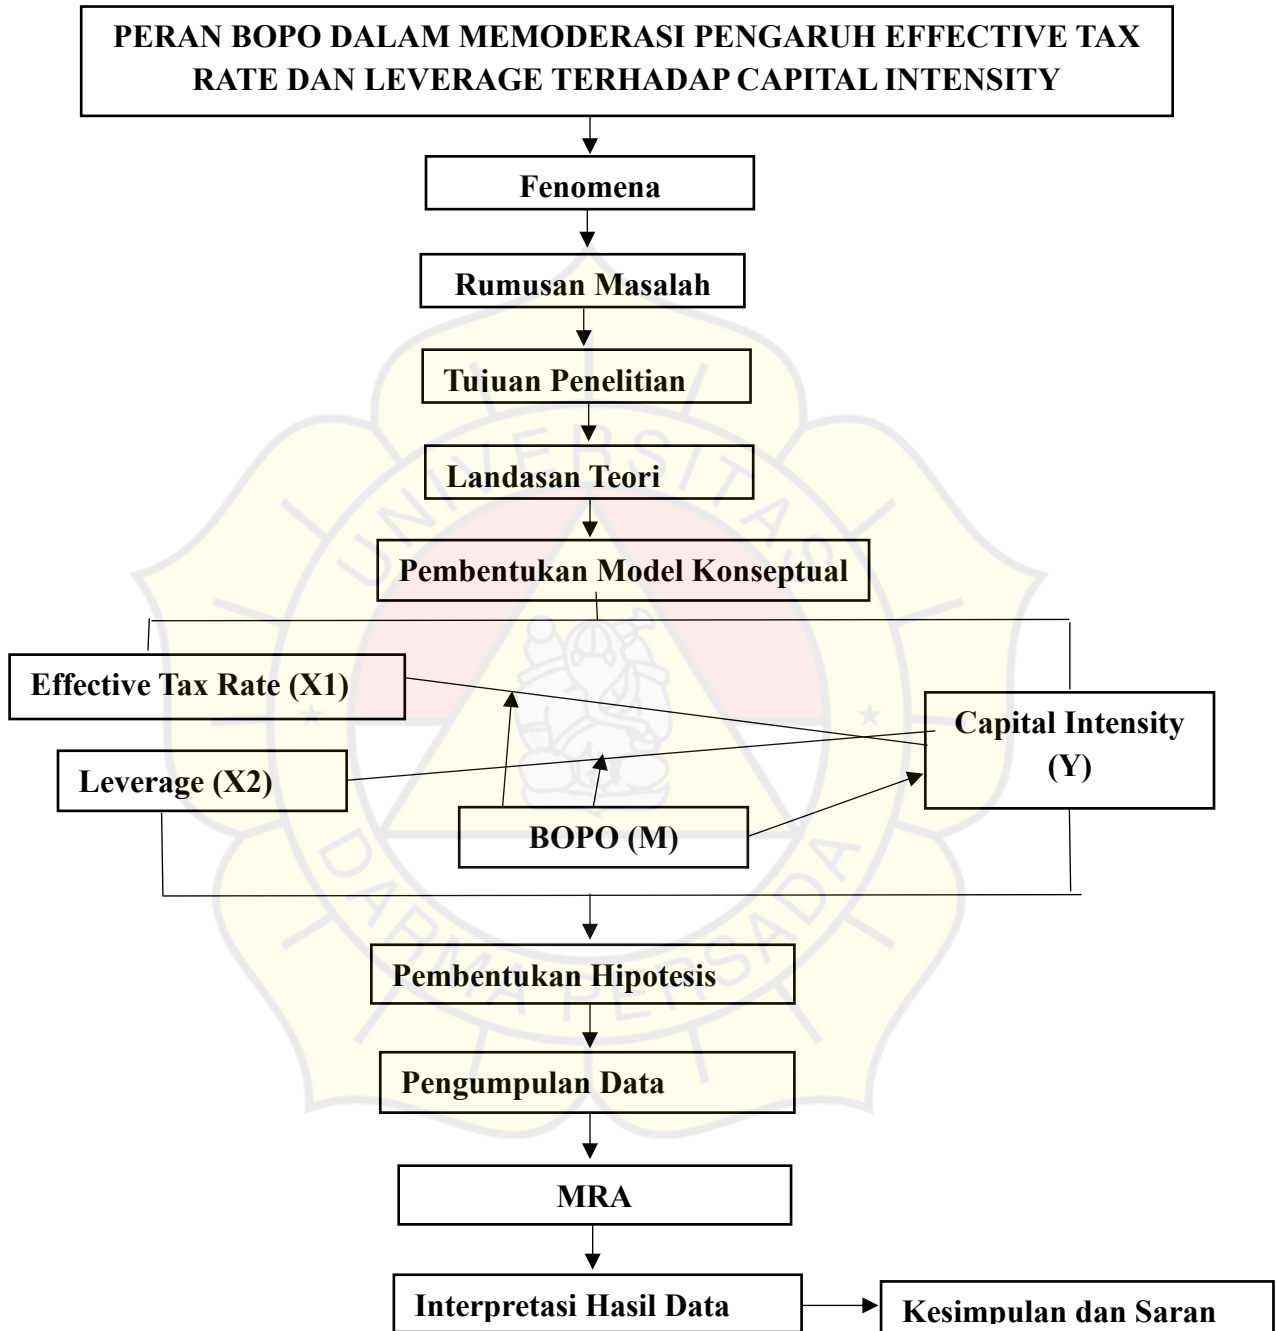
PERAN BOPO DALAM MEMODERASI PENGARUH EFFECTIVE TAX RATE DAN LEVERAGE TERHADAP CAPITAL INTENSITY

Fenomena

Rumusan Masalah

Tujuan Penelitian

Landasan Teori

Pembentukan Model Konseptual

Effective Tax Rate (X1)

Leverage (X2)

BOPO (M)

Capital Intensity (Y)

Pembentukan Hipotesis

Pengumpulan Data

MRA

Interpretasi Hasil Data

Kesimpulan dan Saran

UNIVERSITAS DARMA PERSADA